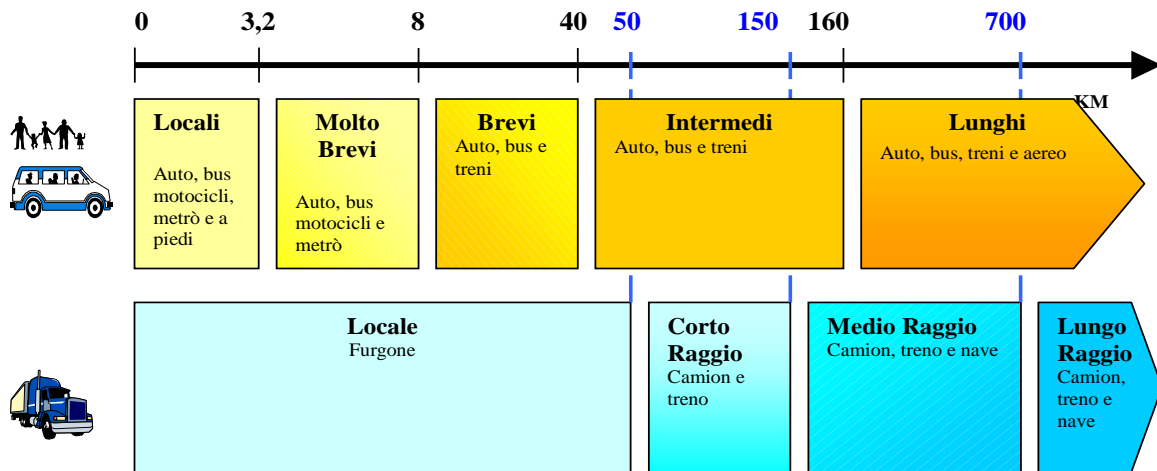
0 3,2 8 40 50 150 160 700

KM

Locali
Auto, bus motocicli, metrò e a piedi

Molto Brevi
Auto, bus motocicli e metrò

Brevi
Auto, bus e treni

Intermedi
Auto, bus e treni

Lunghi
Auto, bus, treni e aereo

Locale
Furgone

Corto Raggio
Camion e treno

Medio Raggio
Camion, treno e nave

Lungo Raggio
Camion, treno e nave